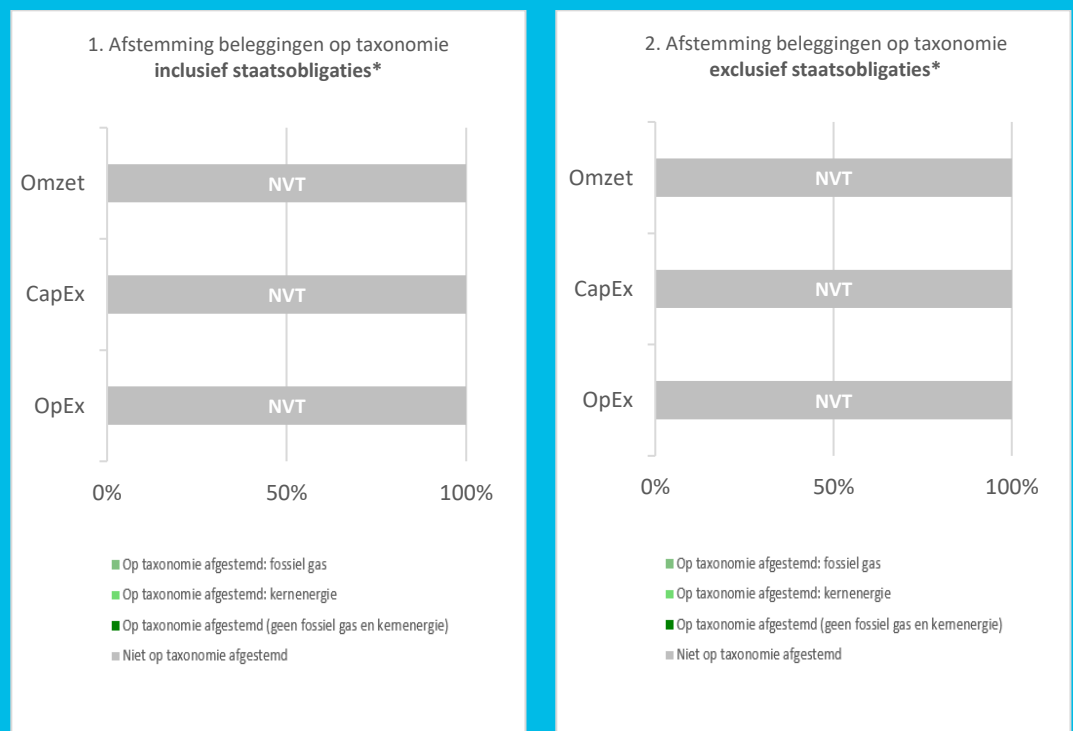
1. Afstemming beleggingen op taxonomie **inclusief staatsobligaties***

Omzet NVT

CapEx NVT

OpEx NVT

0% 50% 100%

Op taxonomie afgestemd: fossiel gas

Op taxonomie afgestemd: kernenergie

Op taxonomie afgestemd (geen fossiel gas en kernenergie)

Niet op taxonomie afgestemd

2. Afstemming beleggingen op taxonomie **exclusief staatsobligaties***

Omzet NVT

CapEx NVT

OpEx NVT

0% 50% 100%

Op taxonomie afgestemd: fossiel gas

Op taxonomie afgestemd: kernenergie

Op taxonomie afgestemd (geen fossiel gas en kernenergie)

Niet op taxonomie afgestemd